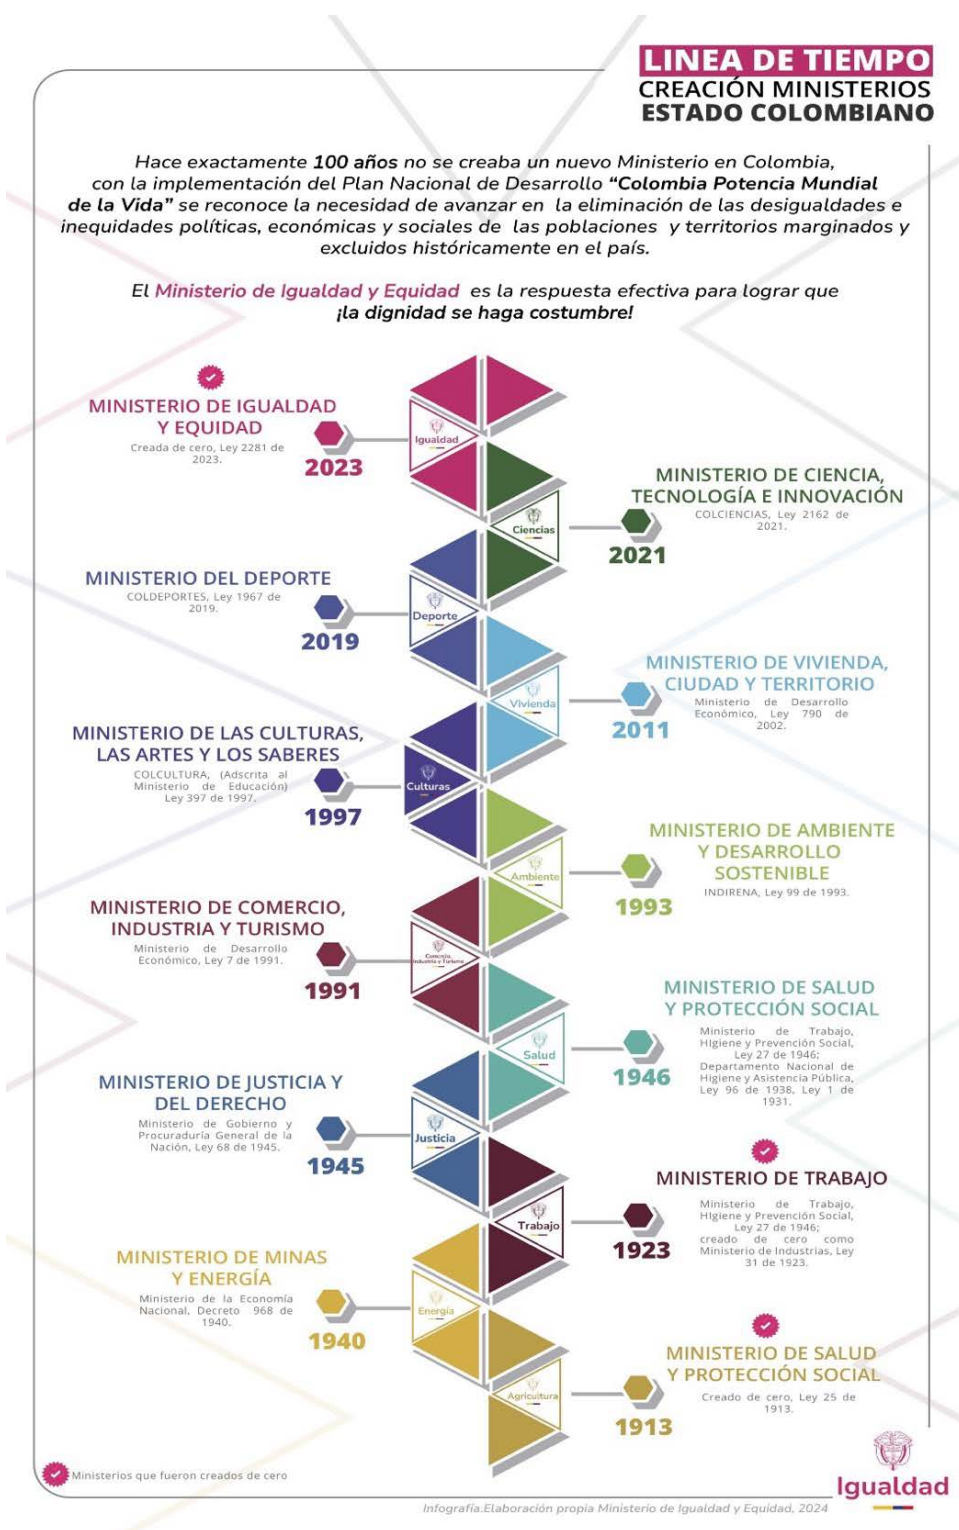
LINEA DE TIEMPO
CREACIÓN MINISTERIOS
ESTADO COLOMBIANO

Hace exactamente **100 años** no se creaba un nuevo Ministerio en Colombia, con la implementación del Plan Nacional de Desarrollo **"Colombia Potencia Mundial de la Vida"** se reconoce la necesidad de avanzar en la eliminación de las desigualdades e inequidades políticas, económicas y sociales de las poblaciones y territorios marginados y excluidos históricamente en el país.

El Ministerio de Igualdad y Equidad es la respuesta efectiva para lograr que ¡la dignidad se haga costumbre!

MINISTERIO DE IGUALDAD Y EQUIDAD
Creada de cero, Ley 2281 de 2023.
2023
Igualdad

MINISTERIO DE CIENCIA, TECNOLOGÍA E INNOVACIÓN
COLCIENCIAS, Ley 2162 de 2021.
2021
Ciencias

MINISTERIO DEL DEPORTE
COLDEPORTES, Ley 1967 de 2019.
2019
Deporte

MINISTERIO DE VIVIENDA, CIUDAD Y TERRITORIO
Ministerio de Desarrollo Económico, Ley 790 de 2002.
2011
Vivienda

MINISTERIO DE LAS CULTURAS, LAS ARTES Y LOS SABERES
COLCULTURA, (Adscrita al Ministerio de Educación) Ley 397 de 1997.
1997
Culturas

MINISTERIO DE AMBIENTE Y DESARROLLO SOSTENIBLE
INDIRENA, Ley 99 de 1993.
1993
Ambiente

MINISTERIO DE COMERCIO, INDUSTRIA Y TURISMO
Ministerio de Desarrollo Económico, Ley 7 de 1991.
1991
Comercio, Industria y Turismo

MINISTERIO DE SALUD Y PROTECCIÓN SOCIAL
Ministerio de Trabajo, Higiene y Prevención Social, Ley 27 de 1946; Departamento Nacional de Higiene y Asistencia Pública, Ley 96 de 1938, Ley 1 de 1931.
1946
Salud

MINISTERIO DE JUSTICIA Y DEL DERECHO
Ministerio de Gobierno y Procuraduría General de la Nación, Ley 68 de 1945.
1945
Justicia

MINISTERIO DE TRABAJO
Ministerio de Trabajo, Higiene y Prevención Social, Ley 27 de 1946; creado de cero como Ministerio de Industrias, Ley 31 de 1923.
1923
Trabajo

MINISTERIO DE MINAS Y ENERGÍA
Ministerio de la Economía Nacional, Decreto 968 de 1940.
1940
Energía

MINISTERIO DE SALUD Y PROTECCIÓN SOCIAL
Creado de cero, Ley 25 de 1913.
1913
Agricultura

Ministerios que fueron creados de cero

Igualdad

Infografía.Elaboración propia Ministerio de Igualdad y Equidad, 2024